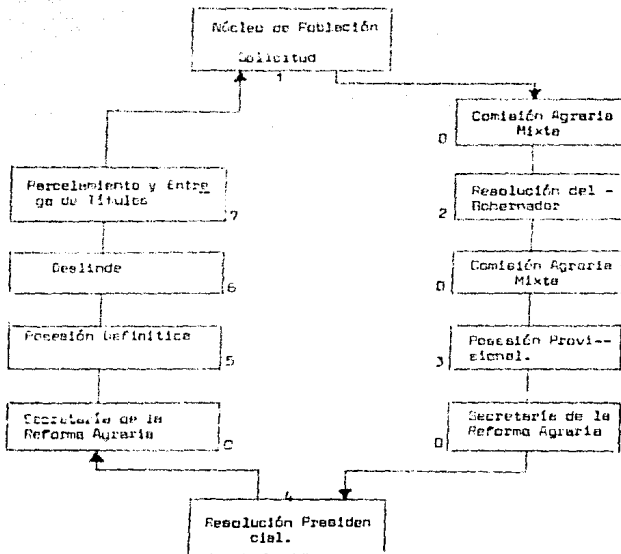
Núcleo de Población

Solicitud

1

Comisión Agraria Mixta

0

Resolución del - Gobernador

2

Comisión Agraria Mixta

0

Posesión Provi-- sional.

3

Secretaría de la Reforma Agraria

0

Resolución Presiden cial.

4

Secretaría de la Reforma Agraria

0

Posesión Definitiva

5

Deslinde

6

Parcelamiento y Entre ga de Títulos

7